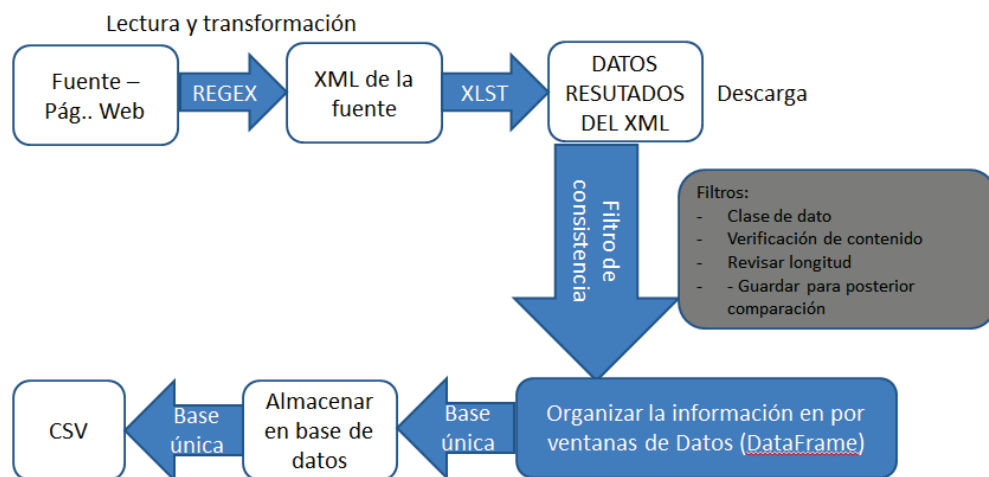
Lectura y transformación

Fuente – Pág.. Web

REGEX

XML de la fuente

XLST

DATOS RESUTADOS DEL XML

Descarga

Filtro de consistencia

Filtros:
- Clase de dato
- Verificación de contenido
- Revisar longitud
- - Guardar para posterior comparación

CSV

Base única

Almacenar en base de datos

Base única

Organizar la información en por ventanas de Datos (DataFrame)